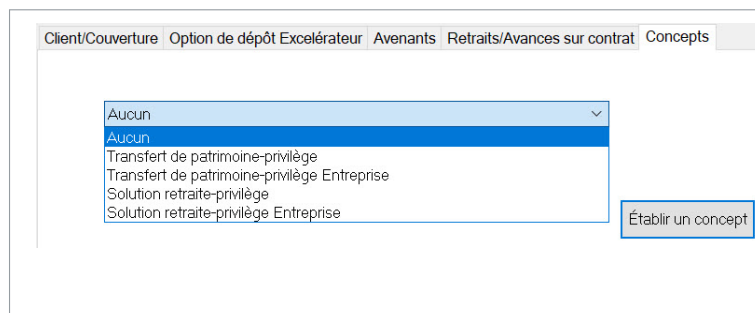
Client/Couverture | Option de dépôt Excelérateur | Avenants | Retraits/Avances sur contrat | Concepts

Aucun

Aucun
Transfert de patrimoine-privilège
Transfert de patrimoine-privilège Entreprise
Solution retraite-privilège
Solution retraite-privilège Entreprise

Établir un concept